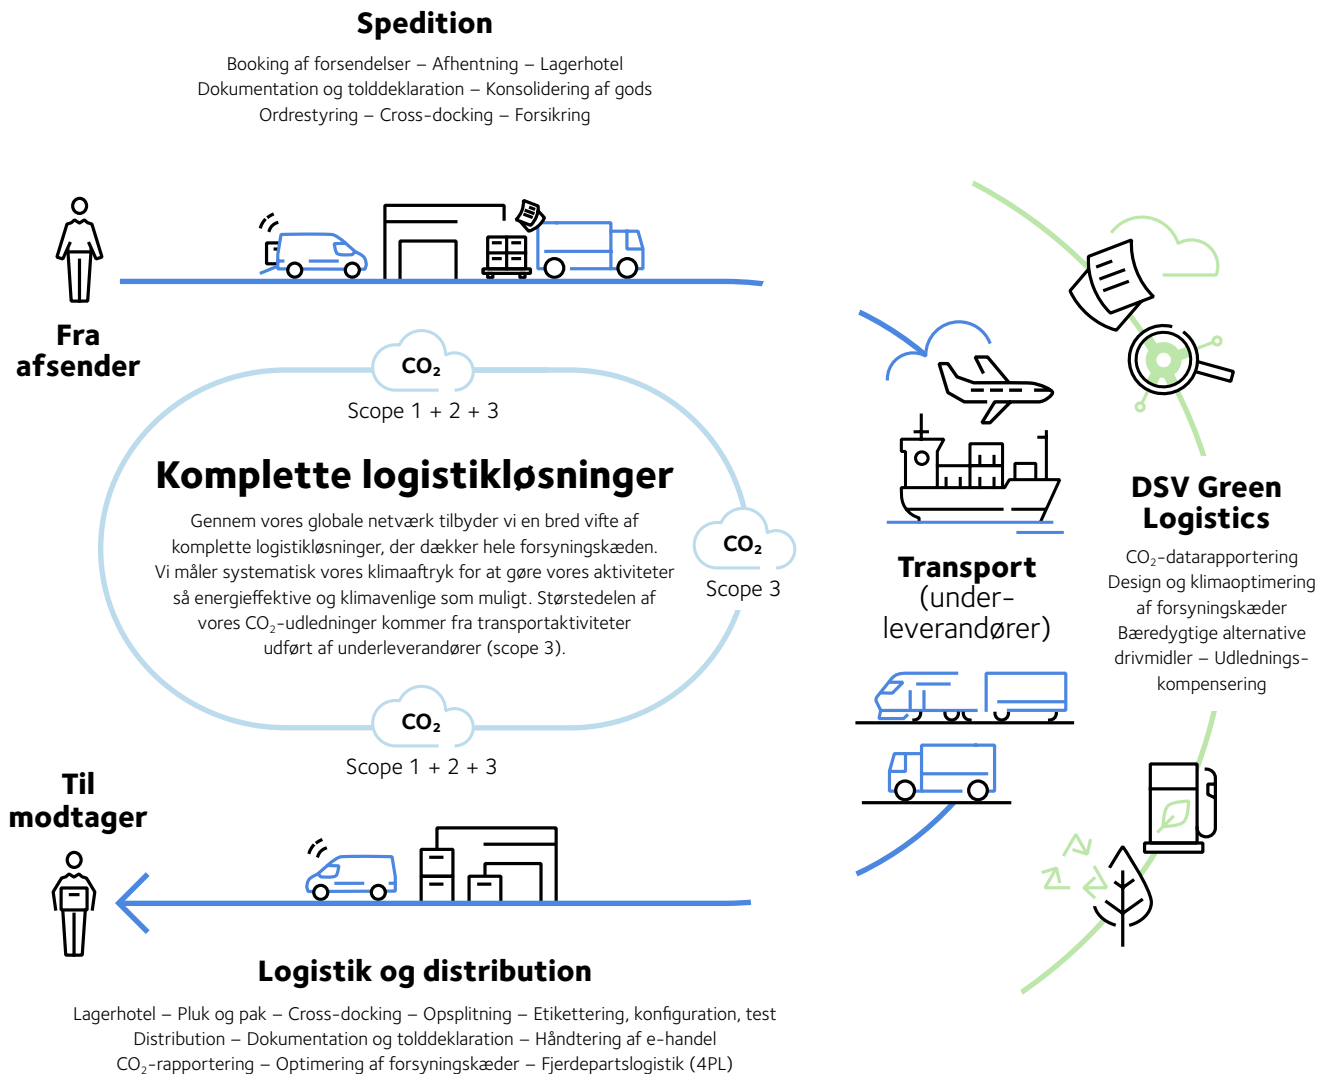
Spedition

Booking af forsendelser – Afhentning – Lagerhotel
Dokumentation og tolddeklaration – Konsolidering af gods
Ordrestyring – Cross-docking – Forsikring

Fra afsender

$CO_2$
Scope 1 + 2 + 3

Komplette logistikløsninger

Gennem vores globale netværk tilbyder vi en bred vifte af komplette logistikløsninger, der dækker hele forsyningskæden. Vi måler systematisk vores klimaaftryk for at gøre vores aktiviteter så energieffektive og klimavenlige som muligt. Størstedelen af vores $CO_2$-udledninger kommer fra transportaktiviteter udført af underleverandører (scope 3).

$CO_2$
Scope 3

$CO_2$
Scope 1 + 2 + 3

Til modtager

Transport (under-leverandører)

DSV Green Logistics

$CO_2$-datarapportering
Design og klimaoptimering af forsyningskæder
Bæredygtige alternative drivmidler – Udledningskompensering

Logistik og distribution

Lagerhotel – Pluk og pak – Cross-docking – Opsplitning – Etikettering, konfiguration, test
Distribution – Dokumentation og tolddeklaration – Håndtering af e-handel
$CO_2$-rapportering – Optimering af forsyningskæder – Fjerdepartslogistik (4PL)